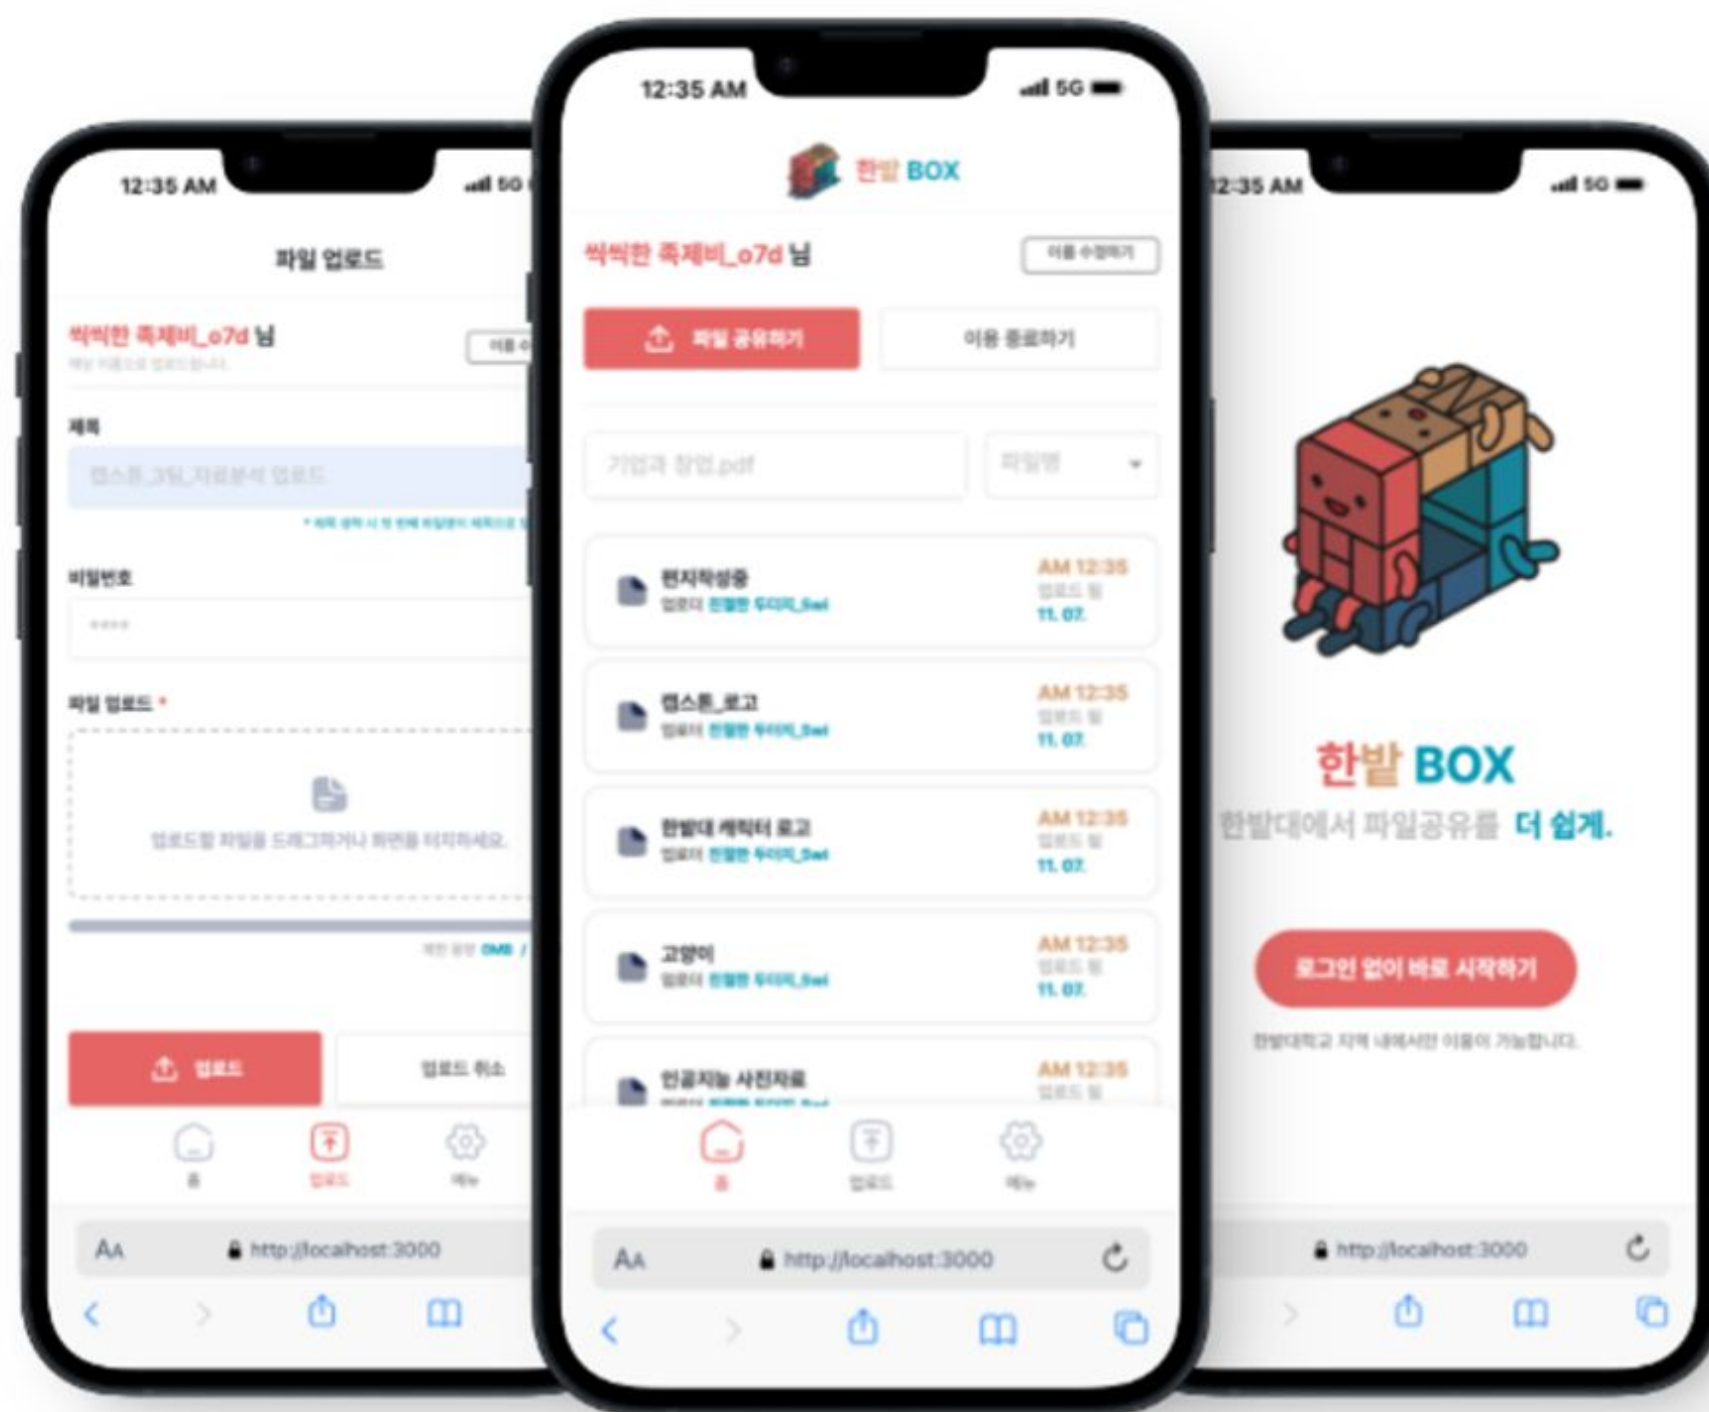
12:35 AM
5G

파일 업로드

씩씩한 족제비_o7d 님
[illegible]

이용 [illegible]

제목

캡스톤_3팀_자료분석 업로드

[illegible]

비밀번호

****

파일 업로드 *

업로드할 파일을 드래그하거나 화면을 터치하세요.

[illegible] 0MB / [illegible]

업로드

업로드 취소

홈
업로드
메뉴

AA http://localhost:3000

12:35 AM
5G

한발 BOX

씩씩한 족제비_o7d 님

이름 수정하기

파일 공유하기

이용 종료하기

기업과 창업.pdf

파일명

편지작성중
업로더 한발한 두더지_5ad
AM 12:35
업로드 일
11. 07.

캡스톤_로고
업로더 한발한 두더지_5ad
AM 12:35
업로드 일
11. 07.

한밭대 캐릭터 로고
업로더 한발한 두더지_5ad
AM 12:35
업로드 일
11. 07.

고양이
업로더 한발한 두더지_5ad
AM 12:35
업로드 일
11. 07.

인공지능 사진자료
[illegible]
AM 12:35
업로드 일

홈
업로드
메뉴

AA http://localhost:3000

12:35 AM
5G

한발 BOX

한밭대에서 파일공유를 더 쉽게.

로그인 없이 바로 시작하기

한밭대학교 지역 내에서만 이용이 가능합니다.

http://localhost:3000